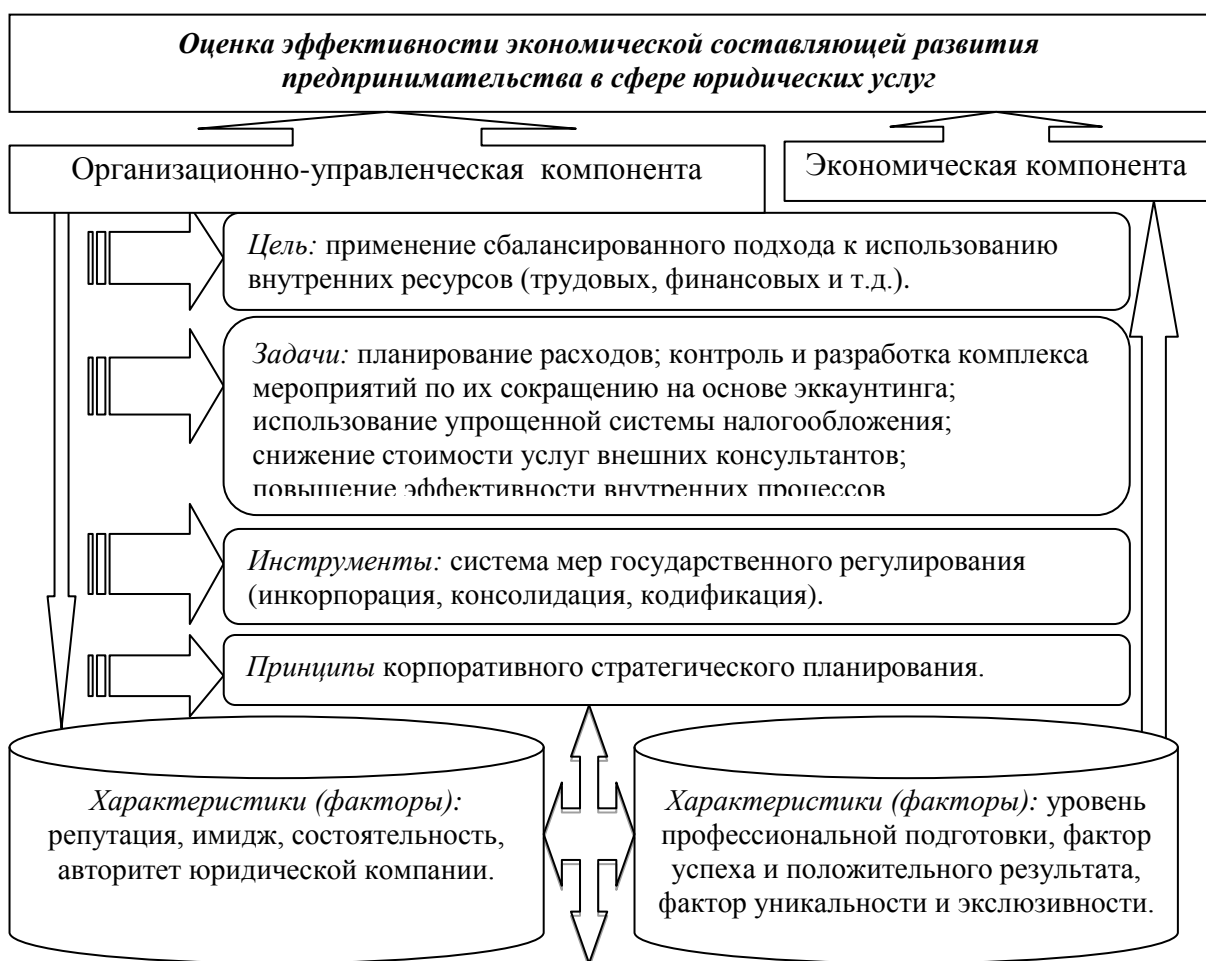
Оценка эффективности экономической составляющей развития предпринимательства в сфере юридических услуг

Организационно-управленческая компонента

Экономическая компонента

Цель: применение сбалансированного подхода к использованию внутренних ресурсов (трудовых, финансовых и т.д.).

Задачи: планирование расходов; контроль и разработка комплекса мероприятий по их сокращению на основе эккаунтинга; использование упрощенной системы налогообложения; снижение стоимости услуг внешних консультантов; повышение эффективности внутренних процессов

Инструменты: система мер государственного регулирования (инкорпорация, консолидация, кодификация).

Принципы корпоративного стратегического планирования.

Характеристики (факторы): репутация, имидж, состоятельность, авторитет юридической компании.

Характеристики (факторы): уровень профессиональной подготовки, фактор успеха и положительного результата, фактор уникальности и эксклюзивности.